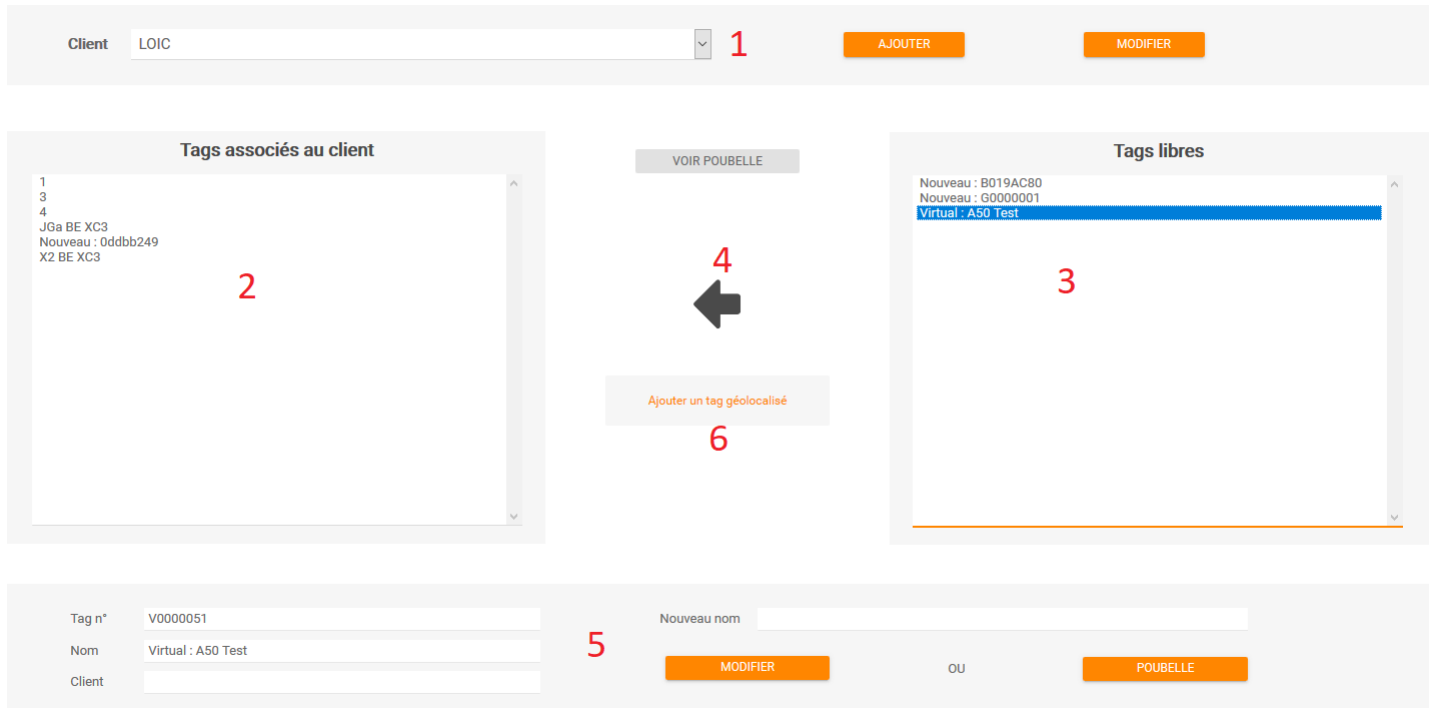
Client LOIC 1 AJOUTER MODIFIER

Tags associés au client
1
3
4
JGa BE XC3
Nouveau : 0ddbb249
X2 BE XC3
2

VOIR POUBELLE
4
Ajouter un tag géolocalisé
6

Tags libres
Nouveau : B019AC80
Nouveau : G0000001
Virtual : A50 Test
3

Tag n° V0000051
Nom Virtual : A50 Test
Client
5
Nouveau nom
MODIFIER OU POUBELLE